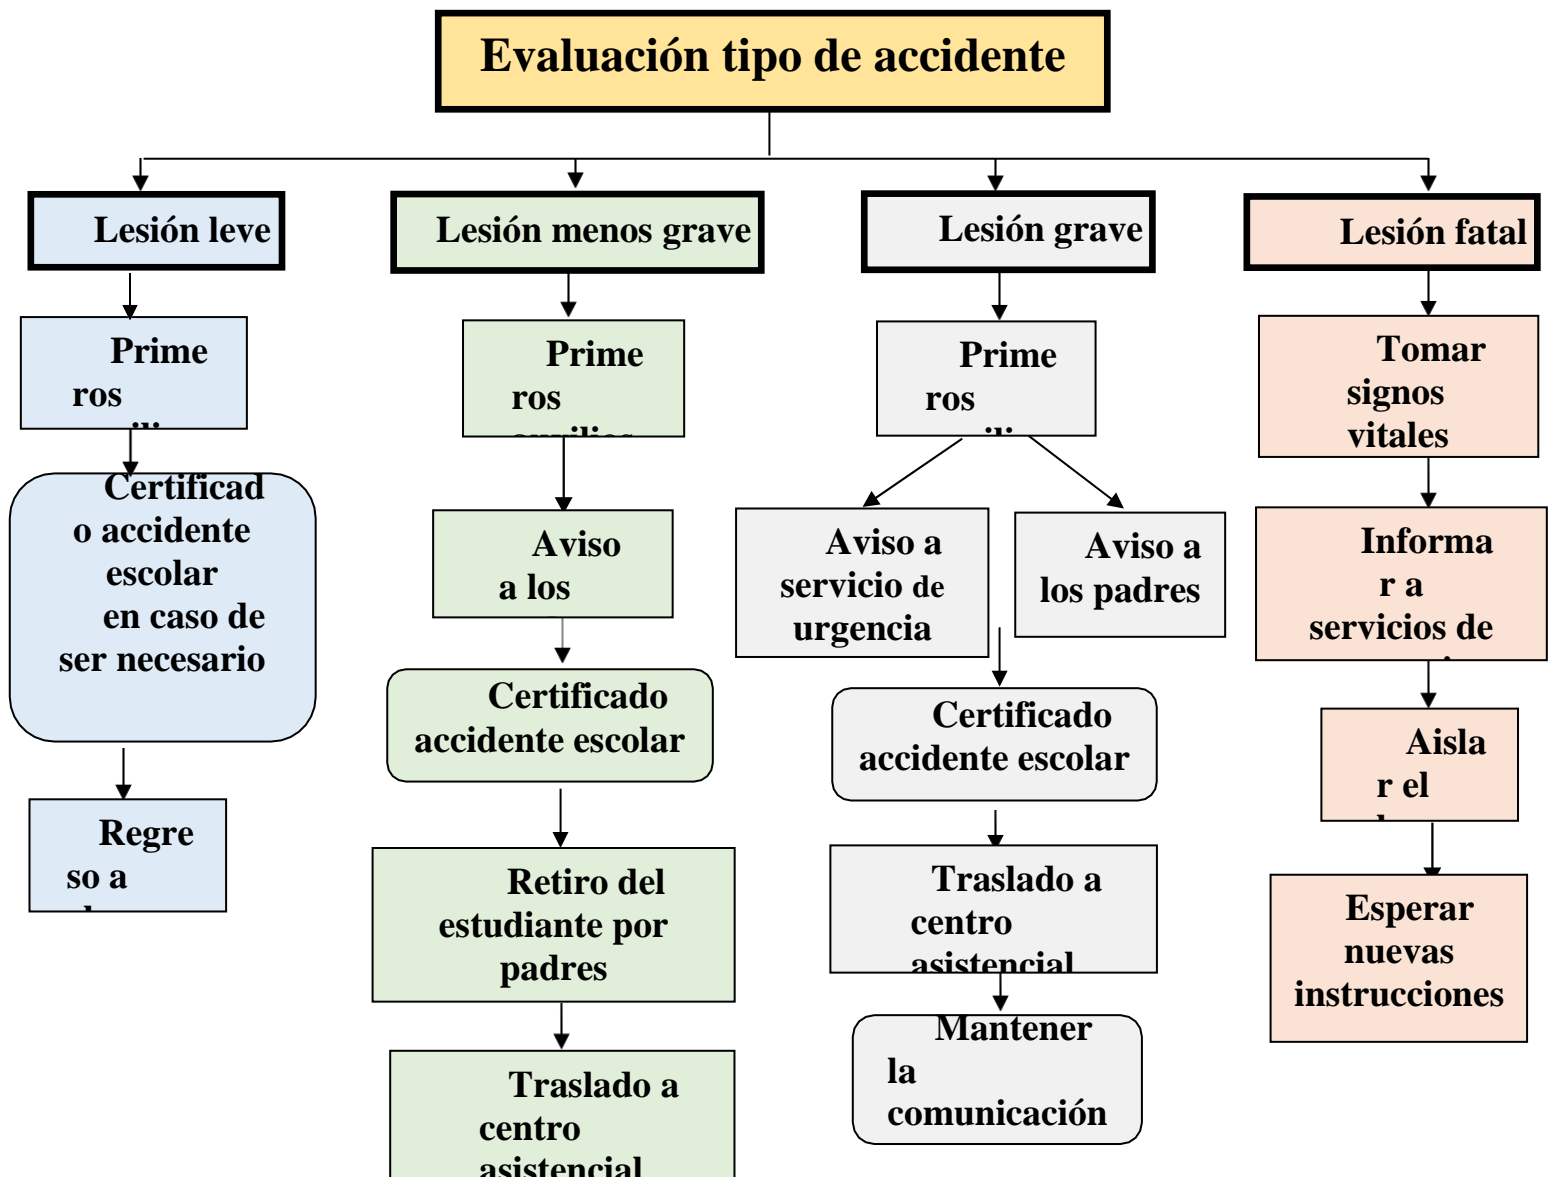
Evaluación tipo de accidente

Lesión leve

Prime ros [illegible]

Certificado accidente escolar en caso de ser necesario

Regreso a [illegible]

Lesión menos grave

Prime ros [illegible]

Aviso a los

Certificado accidente escolar

Retiro del estudiante por padres

Traslado a centro asistencial

Lesión grave

Prime ros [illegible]

Aviso a servicio de urgencia

Aviso a los padres

Certificado accidente escolar

Traslado a centro asistencial

Mantener la comunicación

Lesión fatal

Tomar signos vitales

Informar a servicios de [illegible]

Aislar el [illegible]

Esperar nuevas instrucciones